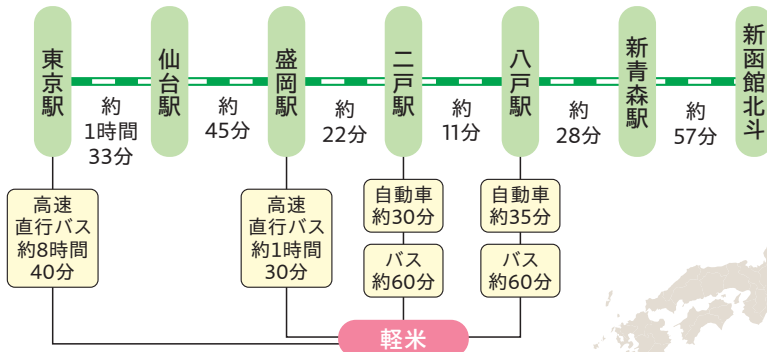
東京駅

約1時間33分

仙台駅

約45分

盛岡駅

約22分

二戸駅

約11分

八戸駅

約28分

新青森駅

約57分

新函館北斗

高速直行バス約8時間40分

高速直行バス約1時間30分

自動車約30分

バス約60分

自動車約35分

バス約60分

軽米